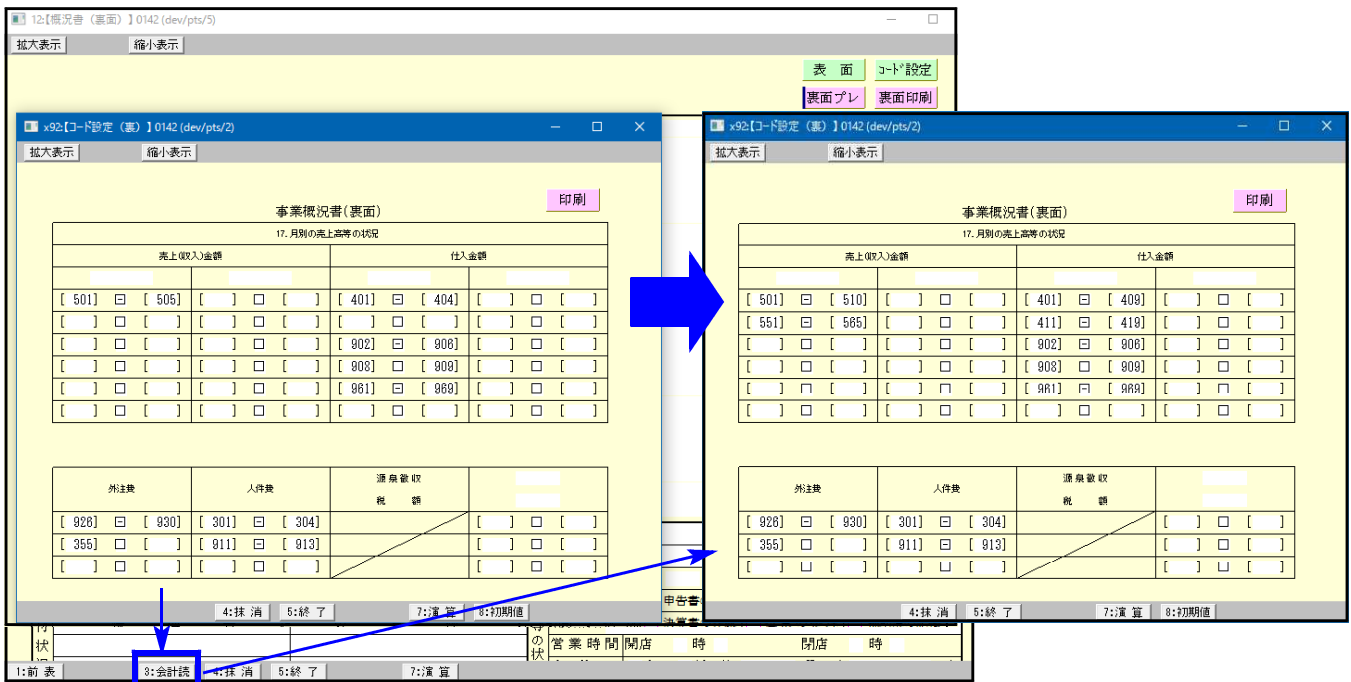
12:【概況書（裏面）】0142 (dev/pts/5)

拡大表示 縮小表示

表 面 ｺｰﾄﾞ設定
裏面プレ 裏面印刷

x92:【コード設定（裏）】0142 (dev/pts/2)

拡大表示 縮小表示

印刷

事業概況書(裏面)

17. 月別の売上高等の状況

| 売上(収入)金額 | | 仕入金額 | |
|---|---|---|---|
| [ 501] ⊟ [ 505] | [ ] □ [ ] | [ 401] ⊟ [ 404] | [ ] □ [ ] |
| [ ] □ [ ] | [ ] □ [ ] | [ ] □ [ ] | [ ] □ [ ] |
| [ ] □ [ ] | [ ] □ [ ] | [ 902] ⊟ [ 906] | [ ] □ [ ] |
| [ ] □ [ ] | [ ] □ [ ] | [ 908] ⊟ [ 909] | [ ] □ [ ] |
| [ ] □ [ ] | [ ] □ [ ] | [ 961] ⊟ [ 969] | [ ] □ [ ] |
| [ ] □ [ ] | [ ] □ [ ] | [ ] □ [ ] | [ ] □ [ ] |

| 外注費 | 人件費 | 源泉徴収 税額 | |
|---|---|---|---|
| [ 926] ⊟ [ 930] | [ 301] ⊟ [ 304] | | [ ] □ [ ] |
| [ 355] □ [ ] | [ 911] ⊟ [ 913] | | [ ] □ [ ] |
| [ ] □ [ ] | [ ] □ [ ] | | [ ] □ [ ] |

4:抹 消 5:終 了 7:演 算 8:初期値

x92:【コード設定（裏）】0142 (dev/pts/2)

拡大表示 縮小表示

印刷

事業概況書(裏面)

17. 月別の売上高等の状況

| 売上(収入)金額 | | 仕入金額 | |
|---|---|---|---|
| [ 501] ⊟ [ 510] | [ ] □ [ ] | [ 401] ⊟ [ 409] | [ ] □ [ ] |
| [ 551] ⊟ [ 565] | [ ] □ [ ] | [ 411] ⊟ [ 419] | [ ] □ [ ] |
| [ ] □ [ ] | [ ] □ [ ] | [ 902] ⊟ [ 906] | [ ] □ [ ] |
| [ ] □ [ ] | [ ] □ [ ] | [ 908] ⊟ [ 909] | [ ] □ [ ] |
| [ ] □ [ ] | [ ] □ [ ] | [ 961] ⊟ [ 969] | [ ] □ [ ] |
| [ ] □ [ ] | [ ] □ [ ] | [ ] □ [ ] | [ ] □ [ ] |

| 外注費 | 人件費 | 源泉徴収 税額 | |
|---|---|---|---|
| [ 926] ⊟ [ 930] | [ 301] ⊟ [ 304] | | [ ] □ [ ] |
| [ 355] □ [ ] | [ 911] ⊟ [ 913] | | [ ] □ [ ] |
| [ ] □ [ ] | [ ] □ [ ] | | [ ] □ [ ] |

4:抹 消 5:終 了 7:演 算 8:初期値

申告書
決算書
等の状
営業時間 開店 時 閉店 時

1:前 表 3:会計読 4:抹 消 5:終 了 7:演 算